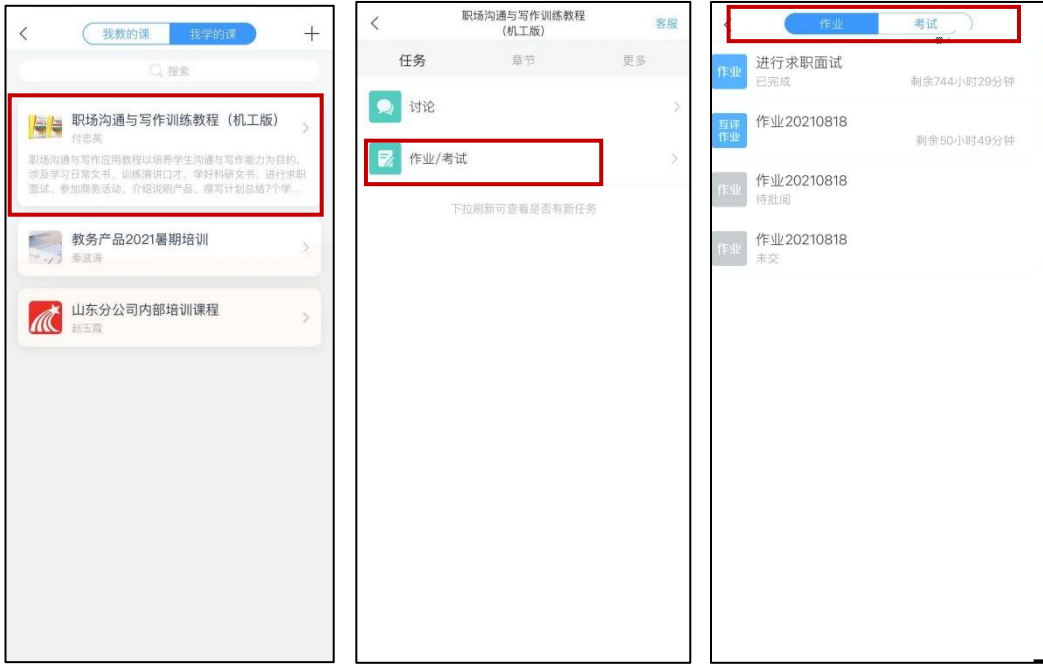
我教的课 我学的课

搜索

职场沟通与写作训练教程（机工版）
付忠英
职场沟通与写作应用教程以培养学生沟通与写作能力为目的，涉及学习日常文书、训练演讲口才、学好科研文书、进行求职面试、参加商务活动、介绍说明产品、撰写计划总结7个学...

教务产品2021暑期培训
秦波涛

山东分公司内部培训课程
赵玉霞

职场沟通与写作训练教程（机工版）
客服
任务 章节 更多
讨论
作业/考试
下拉刷新可查看是否有新任务

作业 考试

作业 进行求职面试
已完成 剩余744小时29分钟

互评作业 作业20210818
剩余50小时49分钟

作业 作业20210818
待批阅

作业 作业20210818
未交